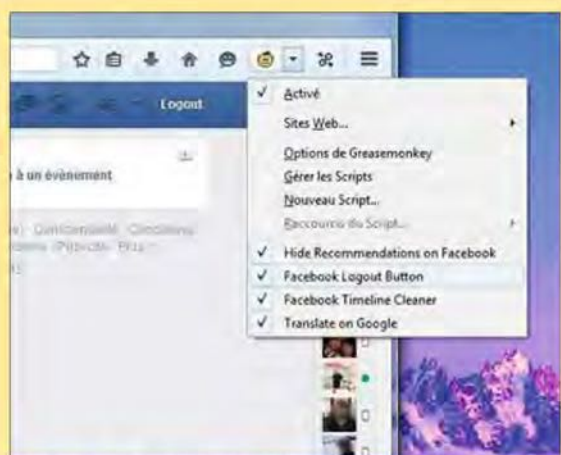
Logout

à un évènement

Activé
Sites Web...
Options de Greasemonkey
Gérer les Scripts
Nouveau Script...
Raccourcis du Script...
Hide Recommendations on Facebook
Facebook Logout Button
Facebook Timeline Cleaner
Translate on Google